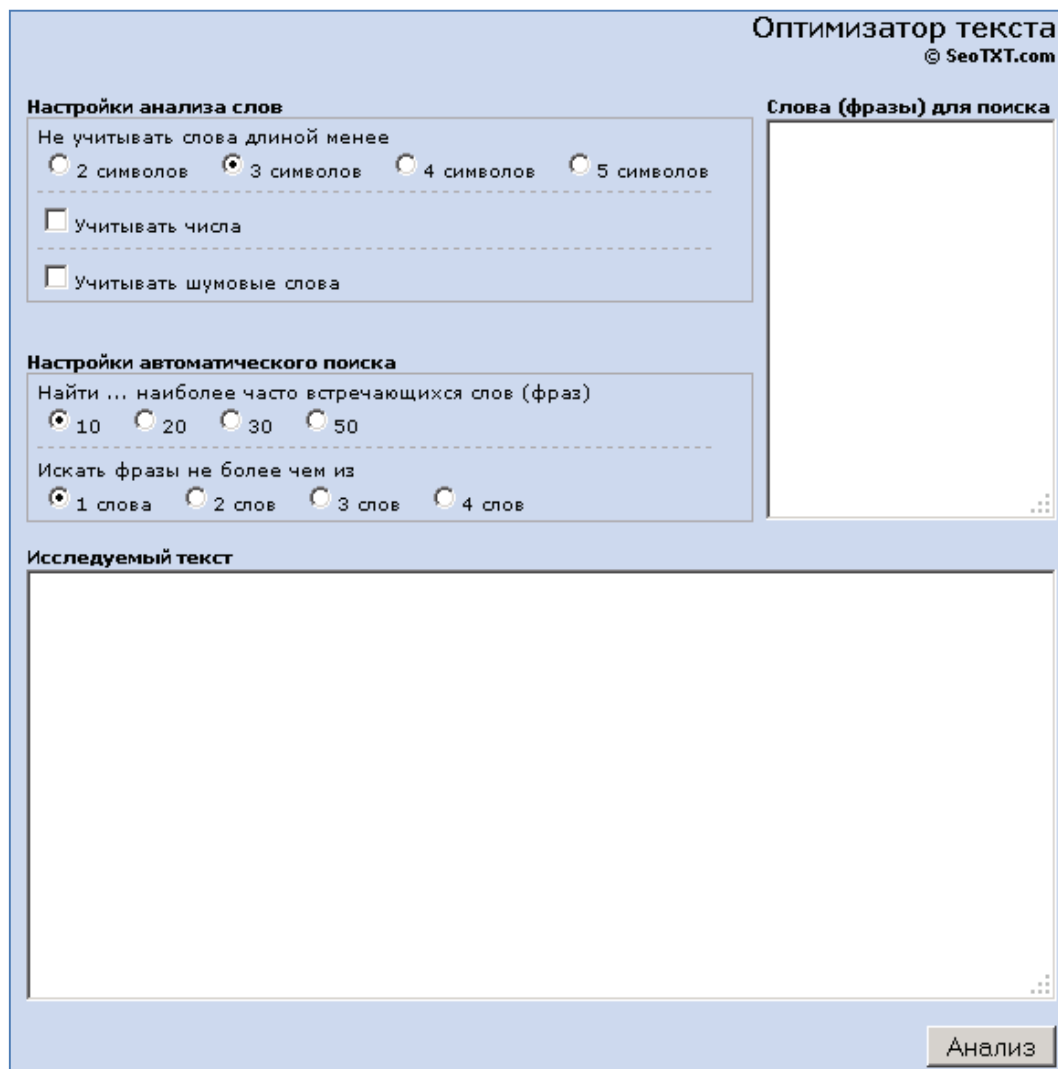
Оптимизатор текста
© SeoTXT.com

Настройки анализа слов

Не учитывать слова длиной менее
2 символов 3 символов 4 символов 5 символов

Учитывать числа

Учитывать шумовые слова

Слова (фразы) для поиска

Настройки автоматического поиска

Найти ... наиболее часто встречающихся слов (фраз)
10 20 30 50

Искать фразы не более чем из
1 слова 2 слов 3 слов 4 слов

Исследуемый текст

Анализ